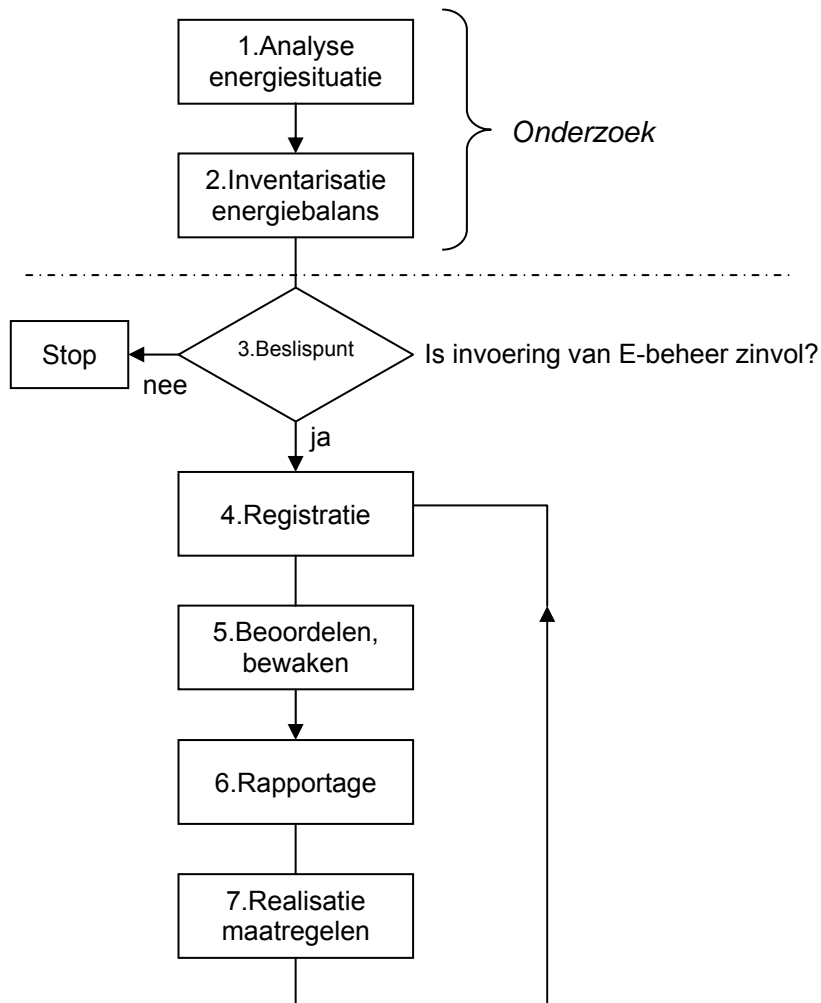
1.Analyse energiesituatie

2.Inventarisatie energiebalans

Onderzoek

Stop

nee

3.Beslispunt

Is invoering van E-beheer zinvol?

ja

4.Registratie

5.Beoordelen, bewaken

6.Rapportage

7.Realisatie maatregelen